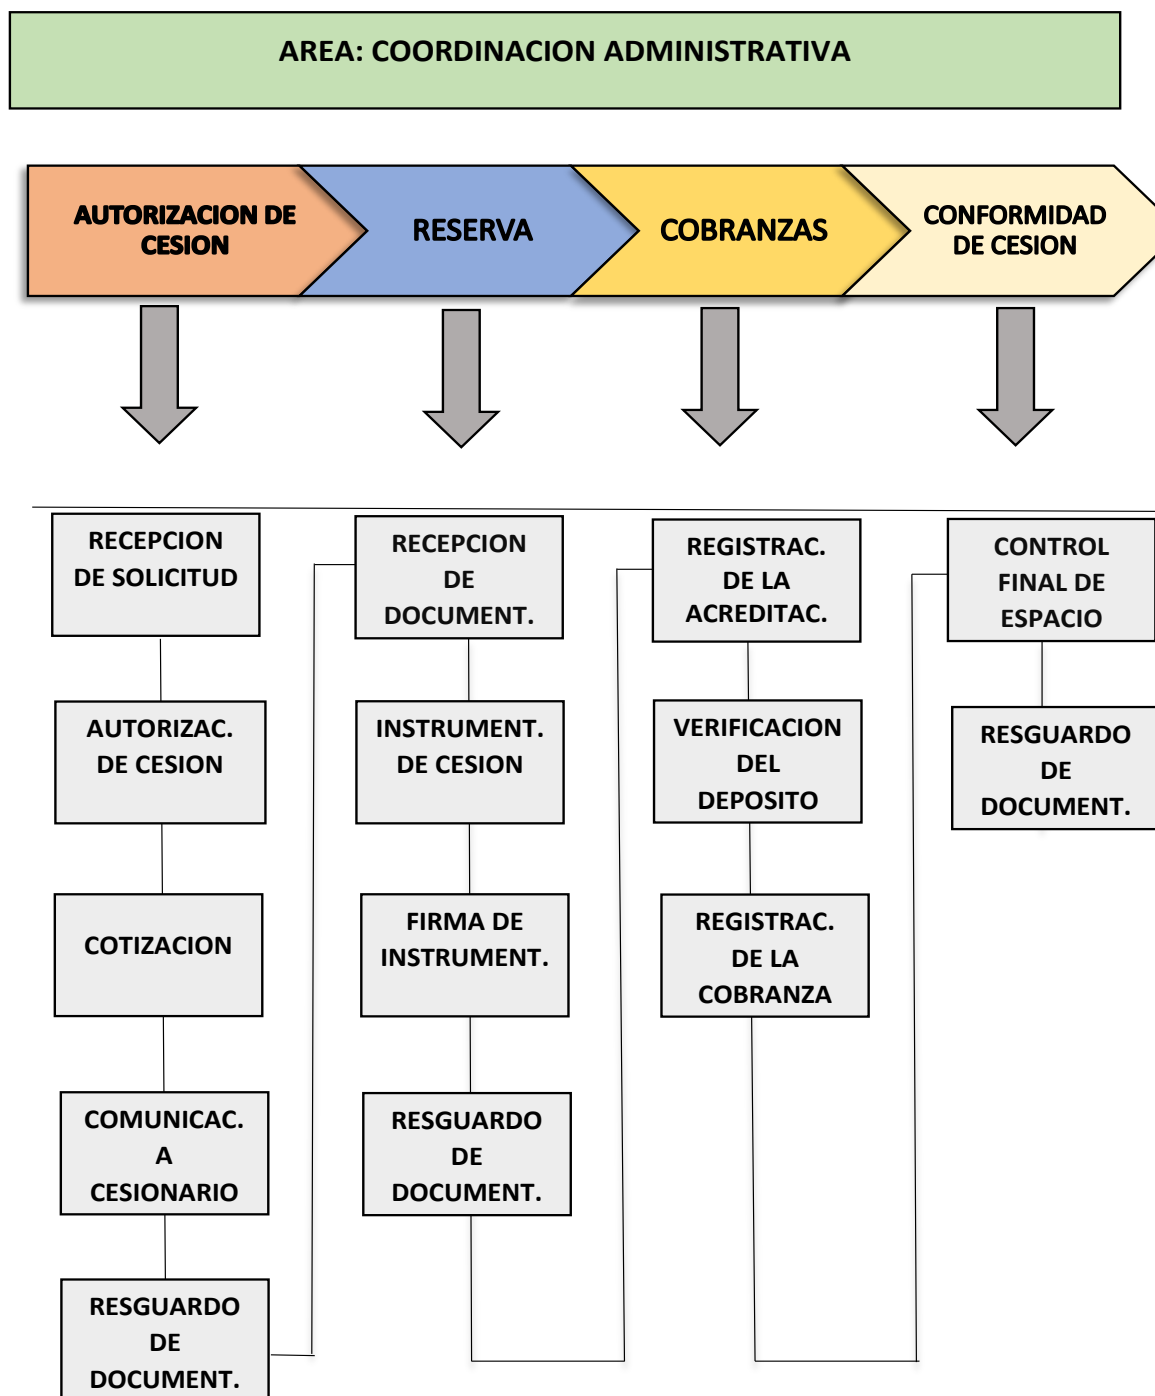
AREA: COORDINACION ADMINISTRATIVA

AUTORIZACION DE CESION

RESERVA

COBRANZAS

CONFORMIDAD DE CESION

RECEPCION DE SOLICITUD

AUTORIZAC. DE CESION

COTIZACION

COMUNICAC. A CESIONARIO

RESGUARDO DE DOCUMENT.

RECEPCION DE DOCUMENT.

INSTRUMENT. DE CESION

FIRMA DE INSTRUMENT.

RESGUARDO DE DOCUMENT.

REGISTRAC. DE LA ACREDITAC.

VERIFICACION DEL DEPOSITO

REGISTRAC. DE LA COBRANZA

CONTROL FINAL DE ESPACIO

RESGUARDO DE DOCUMENT.